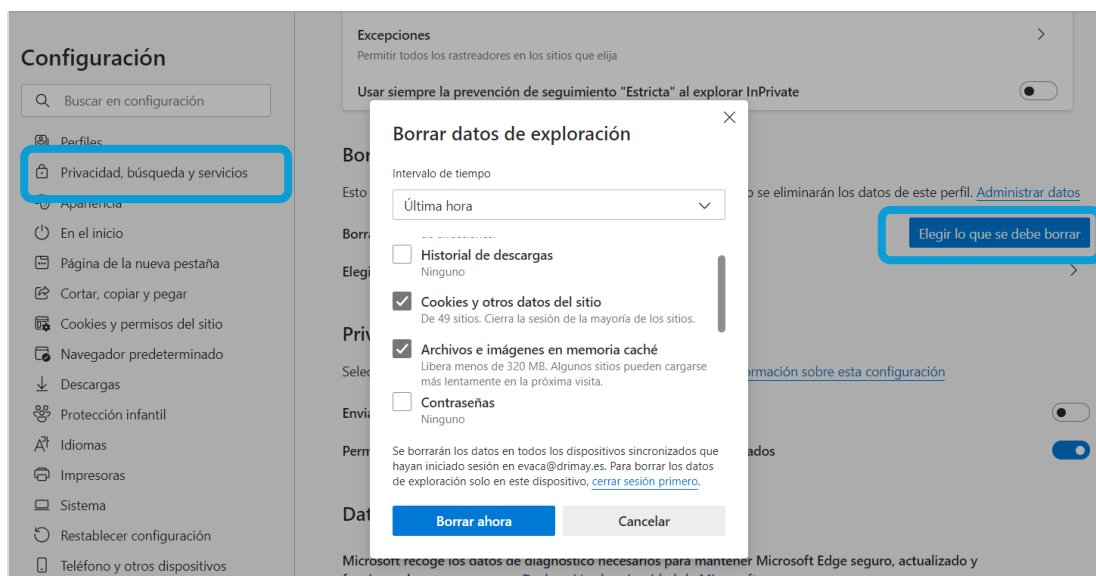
Configuración

Buscar en configuración

Perfiles
Privacidad, búsqueda y servicios
Apariencia
En el inicio
Página de la nueva pestaña
Cortar, copiar y pegar
Cookies y permisos del sitio
Navegador predeterminado
Descargas
Protección infantil
Idiomas
Impresoras
Sistema
Restablecer configuración
Teléfono y otros dispositivos

Excepciones
Permitir todos los rastreadores en los sitios que elija

Usar siempre la prevención de seguimiento "Estricta" al explorar InPrivate

Bor
Esto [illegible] o se eliminarán los datos de este perfil. Administrar datos
Borra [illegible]
Elegir lo que se debe borrar
Elegi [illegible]

Priv
Selec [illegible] ormación sobre esta configuración
Envia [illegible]
Perm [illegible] ados

Dat
Microsoft recoge los datos de diagnóstico necesarios para mantener Microsoft Edge seguro, actualizado y

Borrar datos de exploración

Intervalo de tiempo
Última hora

Historial de descargas
Ninguno
Cookies y otros datos del sitio
De 49 sitios. Cierra la sesión de la mayoría de los sitios.
Archivos e imágenes en memoria caché
Libera menos de 320 MB. Algunos sitios pueden cargarse más lentamente en la próxima visita.
Contraseñas
Ninguno

Se borrarán los datos en todos los dispositivos sincronizados que hayan iniciado sesión en evaca@drimay.es. Para borrar los datos de exploración solo en este dispositivo, cerrar sesión primero.

Borrar ahora
Cancelar